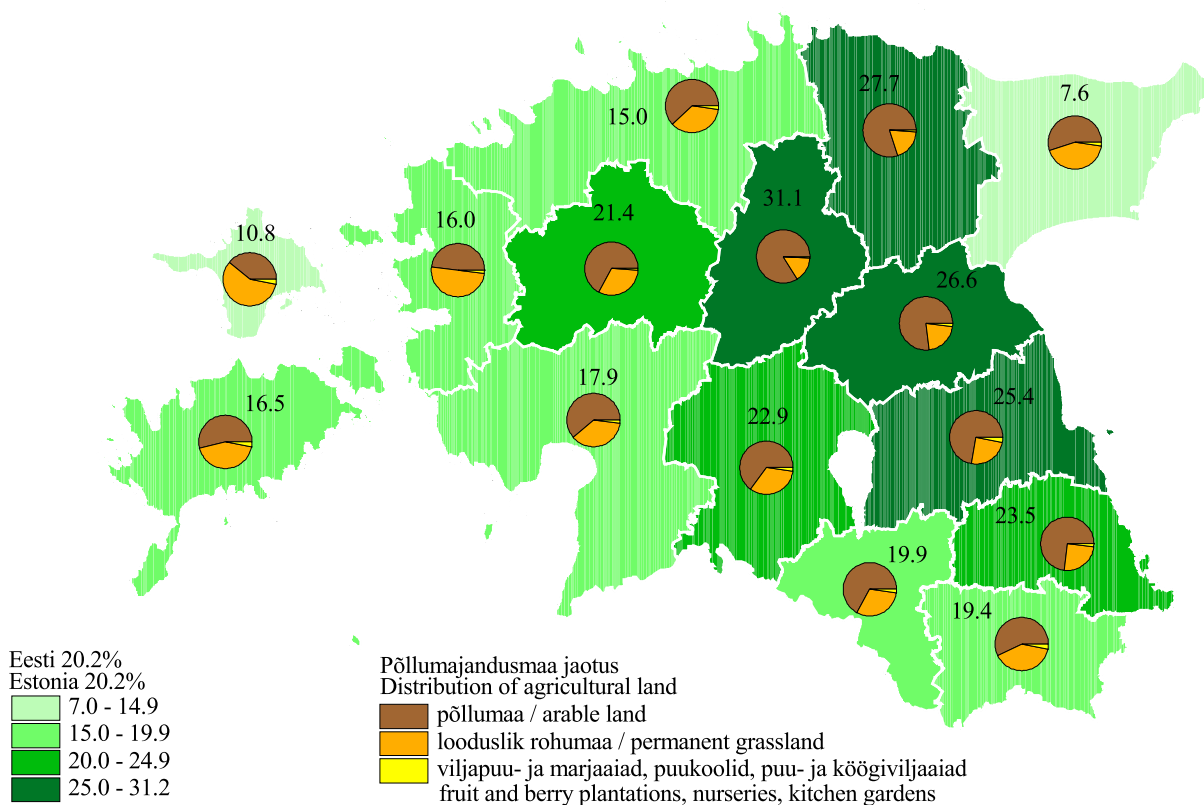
15.0
27.7
7.6
10.8
16.0
21.4
31.1
26.6
16.5
17.9
22.9
25.4
23.5
19.9
19.4

Eesti 20.2%
Estonia 20.2%
7.0 - 14.9
15.0 - 19.9
20.0 - 24.9
25.0 - 31.2

Põllumajandusmaa jaotus
Distribution of agricultural land
põllumaa / arable land
looduslik rohumaa / permanent grassland
viljapuu- ja marjaaiad, puukoolid, puu- ja köögiviljaaiad
fruit and berry plantations, nurseries, kitchen gardens